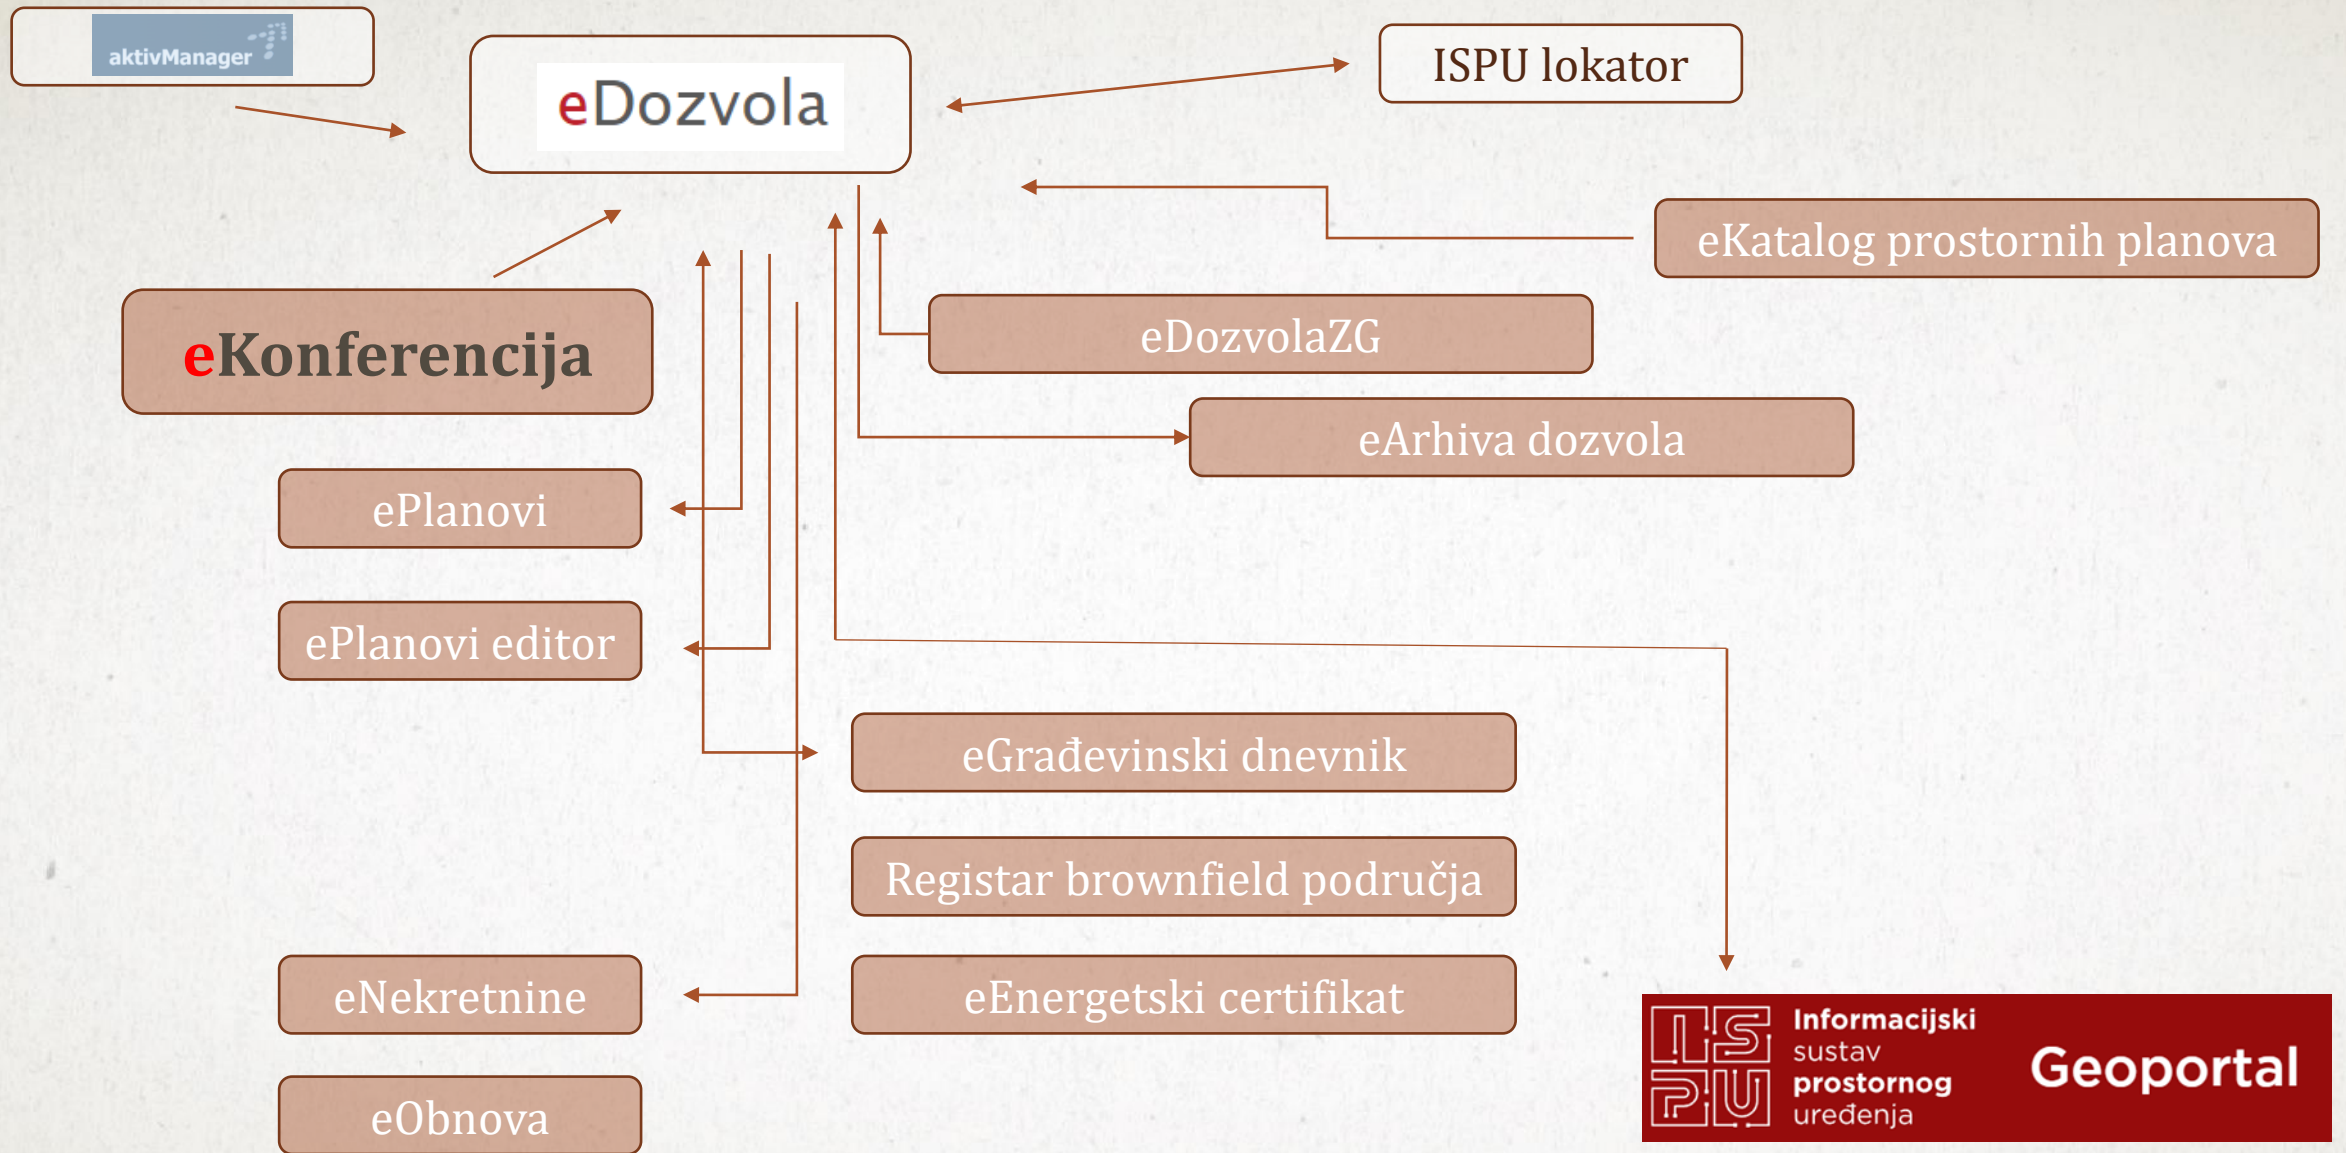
aktivManager

eDozvola

ISPU lokator

eKatalog prostornih planova

eKonferencija

eDozvolaZG

eArhiva dozvola

ePlanovi

ePlanovi editor

eGrađevinski dnevnik

Registar brownfield područja

eNekretnine

eEnergetski certifikat

eObnova

ISPU Informacijski sustav prostornog uređenja Geoportal